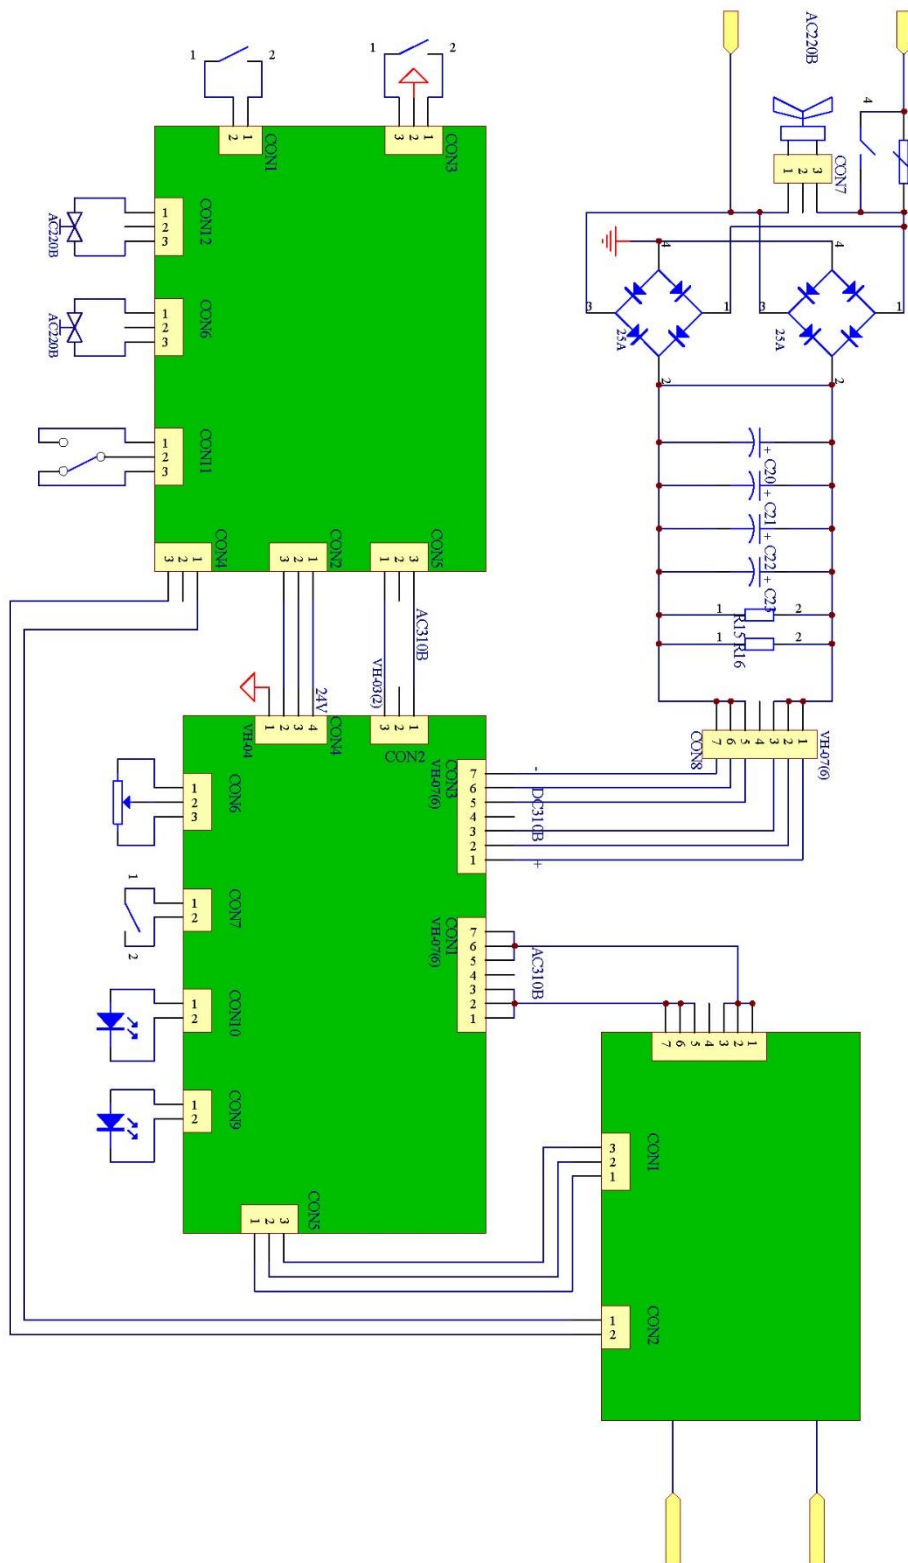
1 2
CON1
1 2
1 2 3
CON3
AC220B
1 2 3
CON7
4
AC220B
1 2 3
CON12
AC220B
1 2 3
CON6
1 2 3
CON11
4
3
1
25A
2
4
3
1
25A
2
+ C20
+ C21
+ C22
+ C23
1 R15 2
1 R16 2
1 2 3
CON4
1 2 3
CON2
1 2 3
CON5
AC310B
VH03(2)
24V
VH-04
1 2 3 4
CON4
1 2 3
CON2
1 2 3 4 5 6 7
CON8
VH07(6)
1 2 3
CON6
7 6 5 4 3 2 1
CON3
VH07(6)
-
DC310B
+
1 2
CON7
1
2
7 6 5 4 3 2 1
CON1
VH07(6)
AC310B
1 2
CON10
1 2
CON9
1 2 3
CON5
1 2 3 4 5 6 7
3 2 1
CON1
1 2
CON2